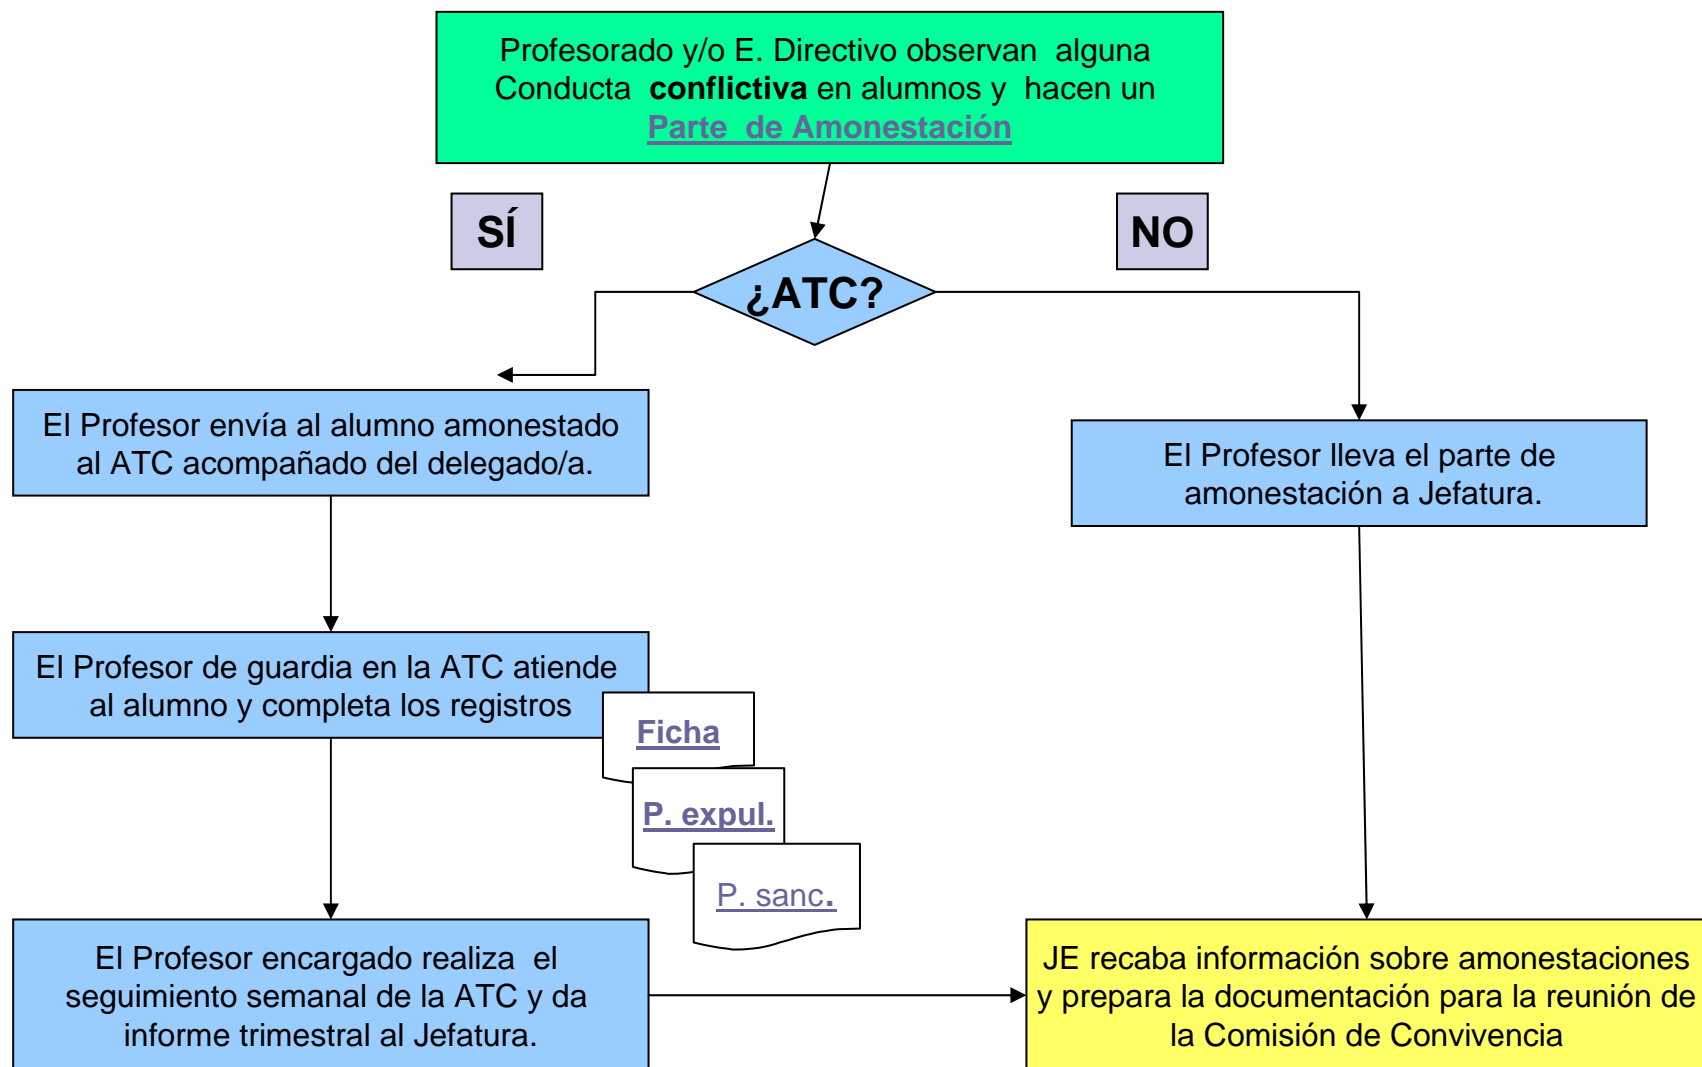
Profesorado y/o E. Directivo observan alguna Conducta **conflictiva** en alumnos y hacen un Parte de Amonestación

SÍ

NO

¿ATC?

El Profesor envía al alumno amonestado al ATC acompañado del delegado/a.

El Profesor lleva el parte de amonestación a Jefatura.

El Profesor de guardia en la ATC atiende al alumno y completa los registros

Ficha

P. expul.

P. sanc.

El Profesor encargado realiza el seguimiento semanal de la ATC y da informe trimestral al Jefatura.

JE recaba información sobre amonestaciones y prepara la documentación para la reunión de la Comisión de Convivencia